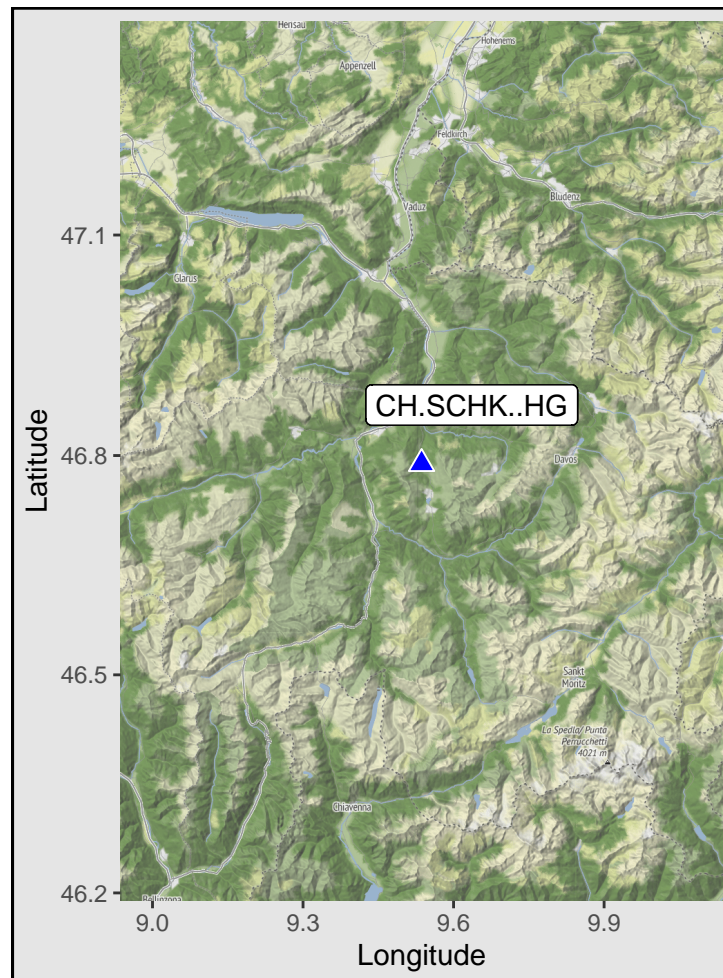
Herisau
Hohenems
Appenzell
Feldkirch
Bludenz
Vaduz
Glarus
CH.SCHK..HG
Davos
Sankt Moritz
La Spedla/ Punta Perrucchetti 4021 m
Chiavenna
Bellinzona

Latitude
47.1
46.8
46.5
46.2

9.0
9.3
9.6
9.9
Longitude